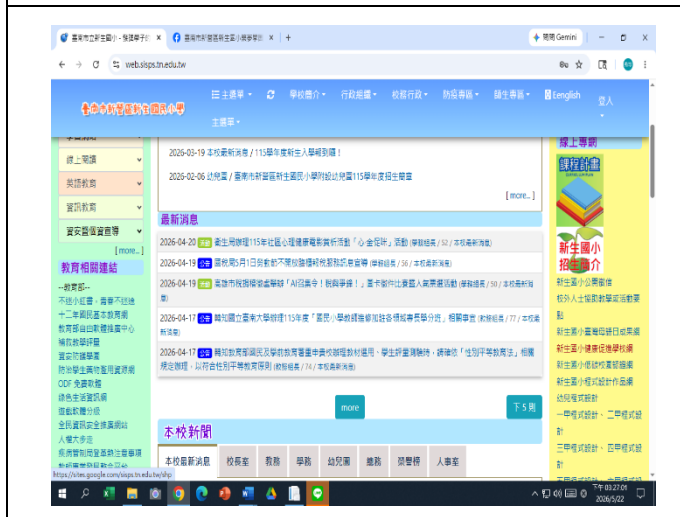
臺南市立新營國小 - 快速學子社 × | 臺南市新營區新生國民小學影片 × | +

問問 Gemini

web.slsps.tn.edu.tw

臺南市新營區新生國民小學

主選單 ▾ | 學校簡介 ▾ | 行政組織 ▾ | 校園行政 ▾ | 防災專區 ▾ | 親生專區 ▾ | English | 登入

主選單 ▾

線上閱讀
英語教育
資訊教育
資安防護個資宣導
[ more.. ]

教育相關連結
--教育部--
不法小紀書、霸凌不迷途
十二年國民基本教育網
教育部自由軟體推廣中心
輔導教學評量
資安防護專區
防治學生藥物濫用資源網
ODF 免費軟體
線色生活資訊網
國創教育分級
全民資訊安全推廣網站
人權大步走
疾病管制局登革熱注意專區

2026-03-19 本校最新消息 / 115學年度新生入學報到囉！
2026-02-06 幼兒園 / 臺南市新營區新生國民小學附設幼兒園115學年度招生簡章
[ more.. ]

最新消息

2026-04-20 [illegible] 衛生局辦理115年社區心理健康電影賞析活動「心 金從昨」活動 (學務組長 / 52 / 本校最新消息)
2026-04-19 公告 國稅局5月1日登載於不預扣隨機轉帳服務訊息宣導 (學務組長 / 56 / 本校最新消息)
2026-04-19 公告 高雄市稅捐稽徵處舉辦「AI詐騙？」教與學賽！」賽卡辦件比賽暨人氣票選活動 (學務組長 / 50 / 本校最新消息)
2026-04-17 公告 轉知國立臺南大學辦理115年度「嘉民小學教師精進增加就各項輔導暨分班」相關事宜 (教務組長 / 77 / 本校最新消息)
2026-04-17 公告 轉知教育部國民及學前教育署重申責成學校辦理數材運用、學生評量測驗時，請確依「性別平等教育法」相關規定辦理，以符合性別平等教育原則 (教務組長 / 74 / 本校最新消息)

more

下 5 則

本校新聞

本校最新消息 | 校務室 | 教務 | 學務 | 幼兒園 | 總務 | 閱覽暨 | 人事室

線上專網

課程計畫

新生國小招生簡介

新生國小公開備課
校外人士協助教學或活動要點
新生國小臺灣母語日成果網
新生國小健康促進學校網
新生國小閱讀教學成果網
新生國小程式設計作品網
幼兒園資訊網
一甲程式設計、二甲程式設計
三甲程式設計、四甲程式設計

https://sites.google.com/slsps.tn.edu.tw/ship

下午 03:27:01
2026/5/22